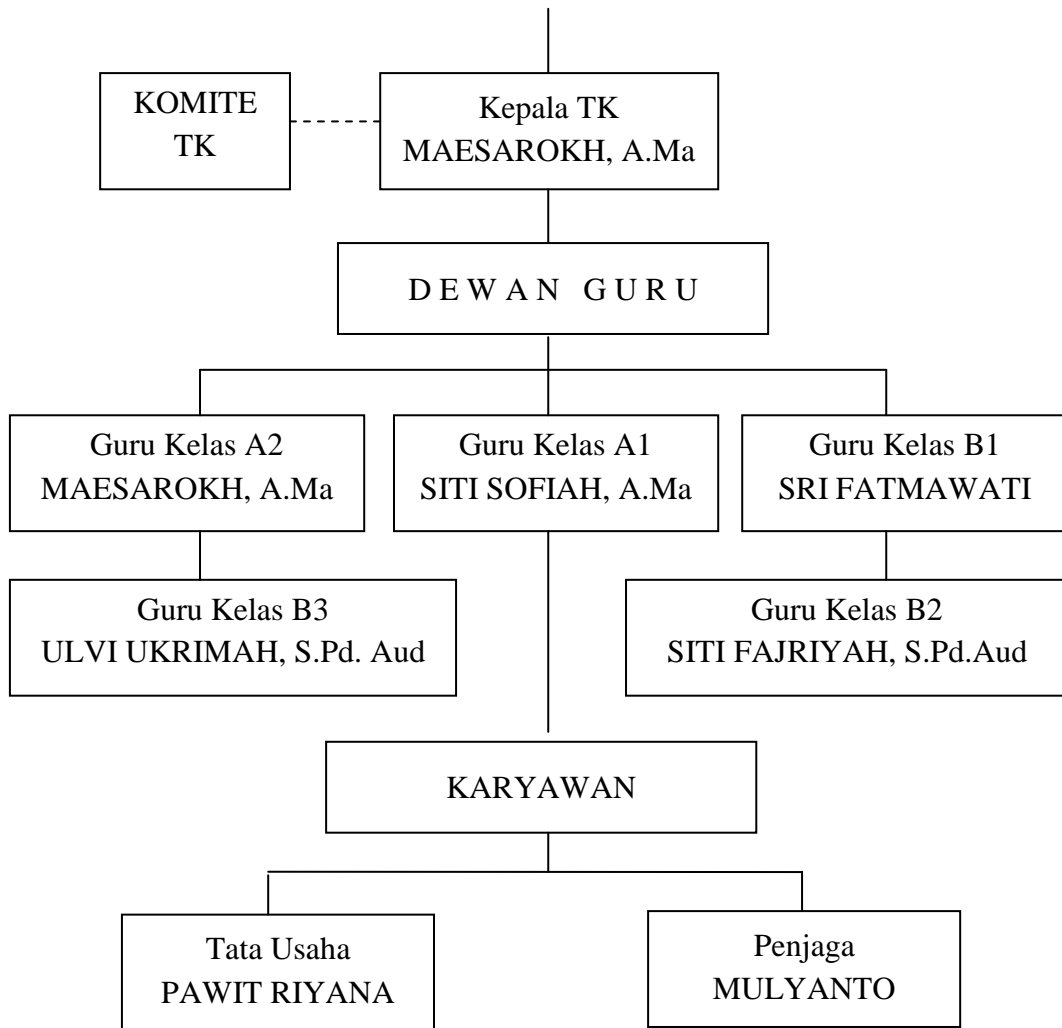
KOMITE TK

Kepala TK
MAESAROKH, A.Ma

D E W A N G U R U

Guru Kelas A2
MAESAROKH, A.Ma

Guru Kelas A1
SITI SOFIAH, A.Ma

Guru Kelas B1
SRI FATMAWATI

Guru Kelas B3
ULVI UKRIMAH, S.Pd. Aud

Guru Kelas B2
SITI FAJRIYAH, S.Pd.Aud

KARYAWAN

Tata Usaha
PAWIT RIYANA

Penjaga
MULYANTO